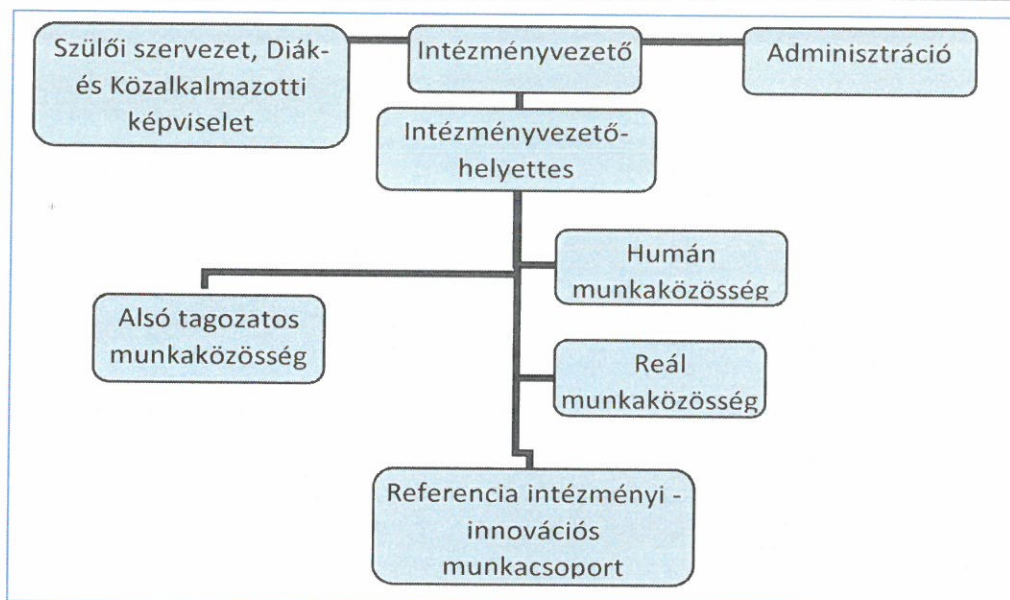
Szülői szervezet, Diák- és Közalkalmazotti képviselet

Intézményvezető

Adminisztráció

Intézményvezető-helyettes

Humán munkaközösség

Alsó tagozatos munkaközösség

Reál munkaközösség

Referencia intézményi - innovációs munkacsoport